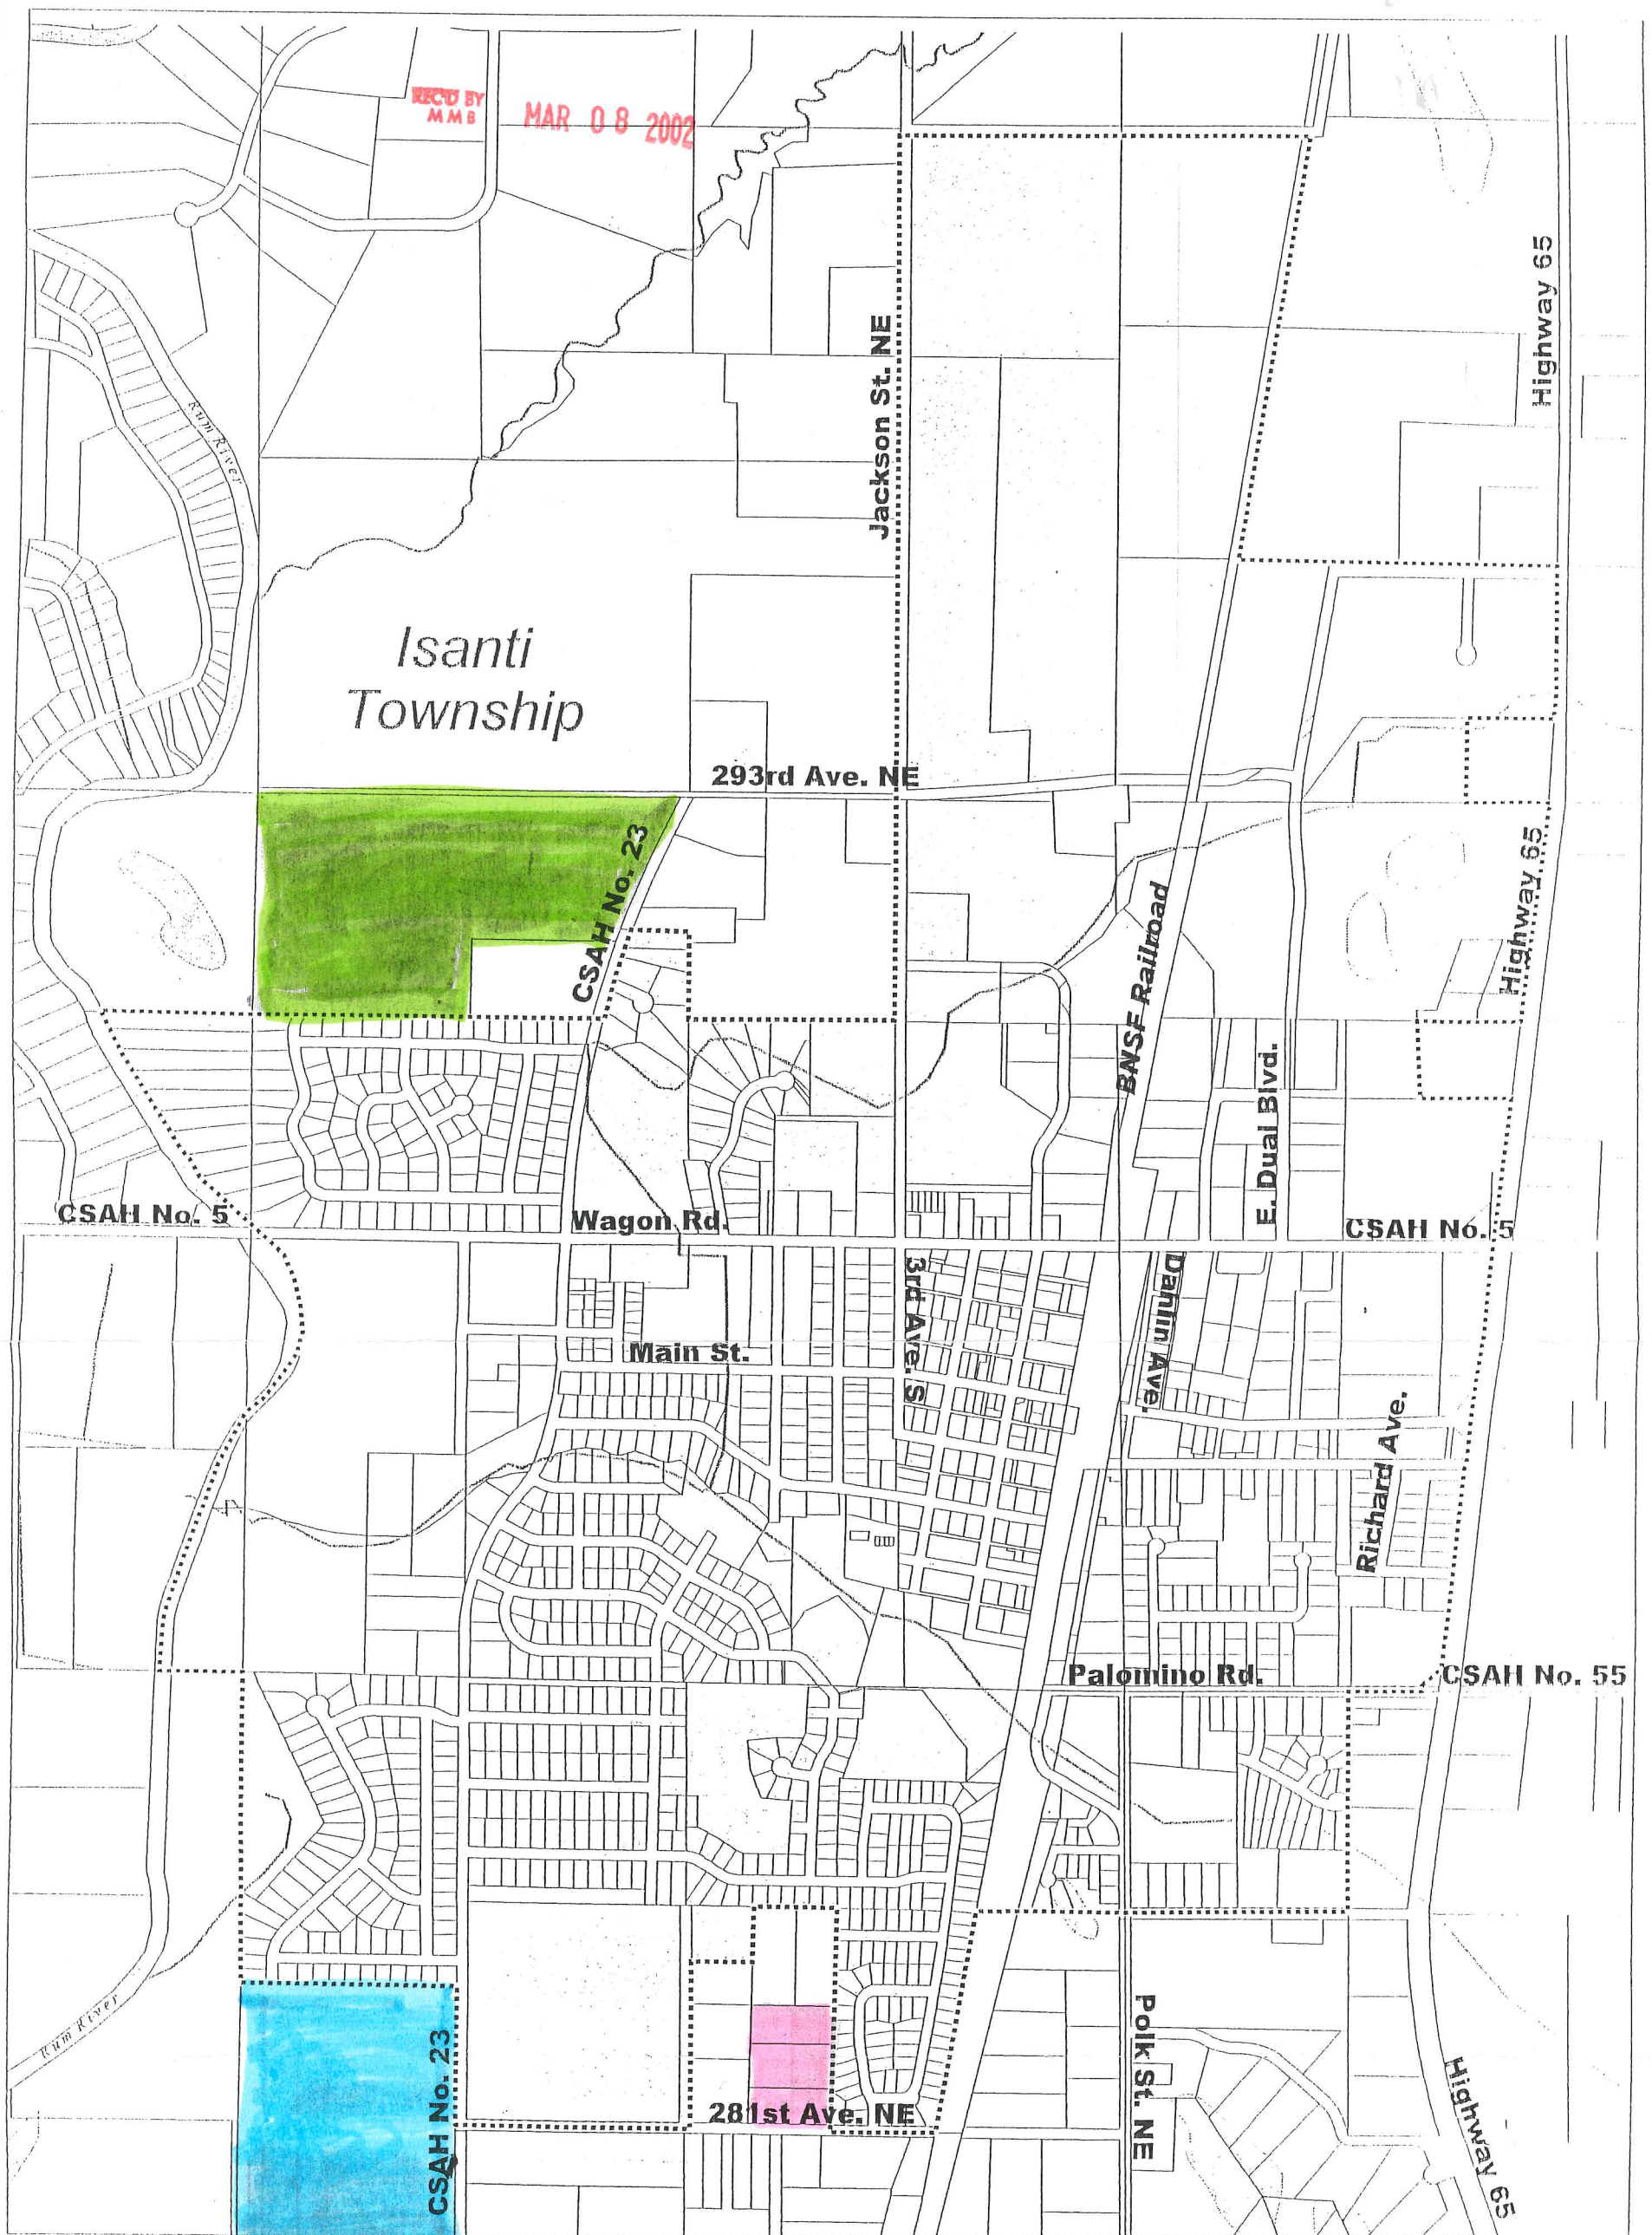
REC'D BY MMB

MAR 08 2002

Jackson St. NE

Highway 65

Rum River

Isanti Township

293rd Ave. NE

CSAH No. 23

Highway 65

BNSF Railroad

E. Dual Blvd.

CSAH No. 5

Wagon Rd.

CSAH No. 5

3rd Ave. S

Dahlin Ave.

Main St.

Richard Ave.

Palomino Rd.

CSAH No. 55

Rum River

Polk St. NE

CSAH No. 23

281st Ave. NE

Highway 65